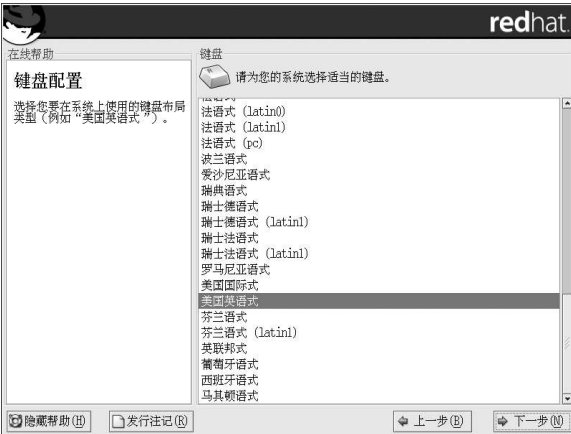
redhat.

在线帮助

键盘配置

选择您要在系统上使用的键盘布局类型（例如"美国英语式"）。

键盘

请为您的系统选择适当的键盘。

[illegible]
法语式 (latin0)
法语式 (latin1)
法语式 (pc)
波兰语式
爱沙尼亚语式
瑞典语式
瑞士德语式
瑞士德语式 (latin1)
瑞士法语式
瑞士法语式 (latin1)
罗马尼亚语式
美国国际式
美国英语式
芬兰语式
芬兰语式 (latin1)
英联邦式
葡萄牙语式
西班牙语式
马其顿语式

隐藏帮助(H)
发行注记(R)
上一步(B)
下一步(N)